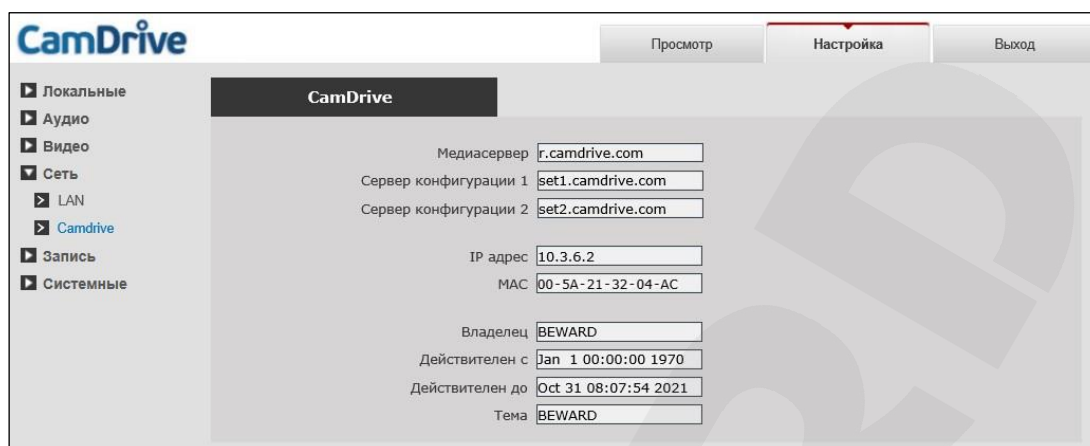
CamDrive

Просмотр
Настройка
Выход

Локальные
Аудио
Видео
Сеть
LAN
Camdrive
Запись
Системные

CamDrive

Медиасервер r.camdrive.com
Сервер конфигурации 1 set1.camdrive.com
Сервер конфигурации 2 set2.camdrive.com

IP адрес 10.3.6.2
MAC 00-5A-21-32-04-AC

Владелец BEWARD
Действителен с Jan 1 00:00:00 1970
Действителен до Oct 31 08:07:54 2021
Тема BEWARD